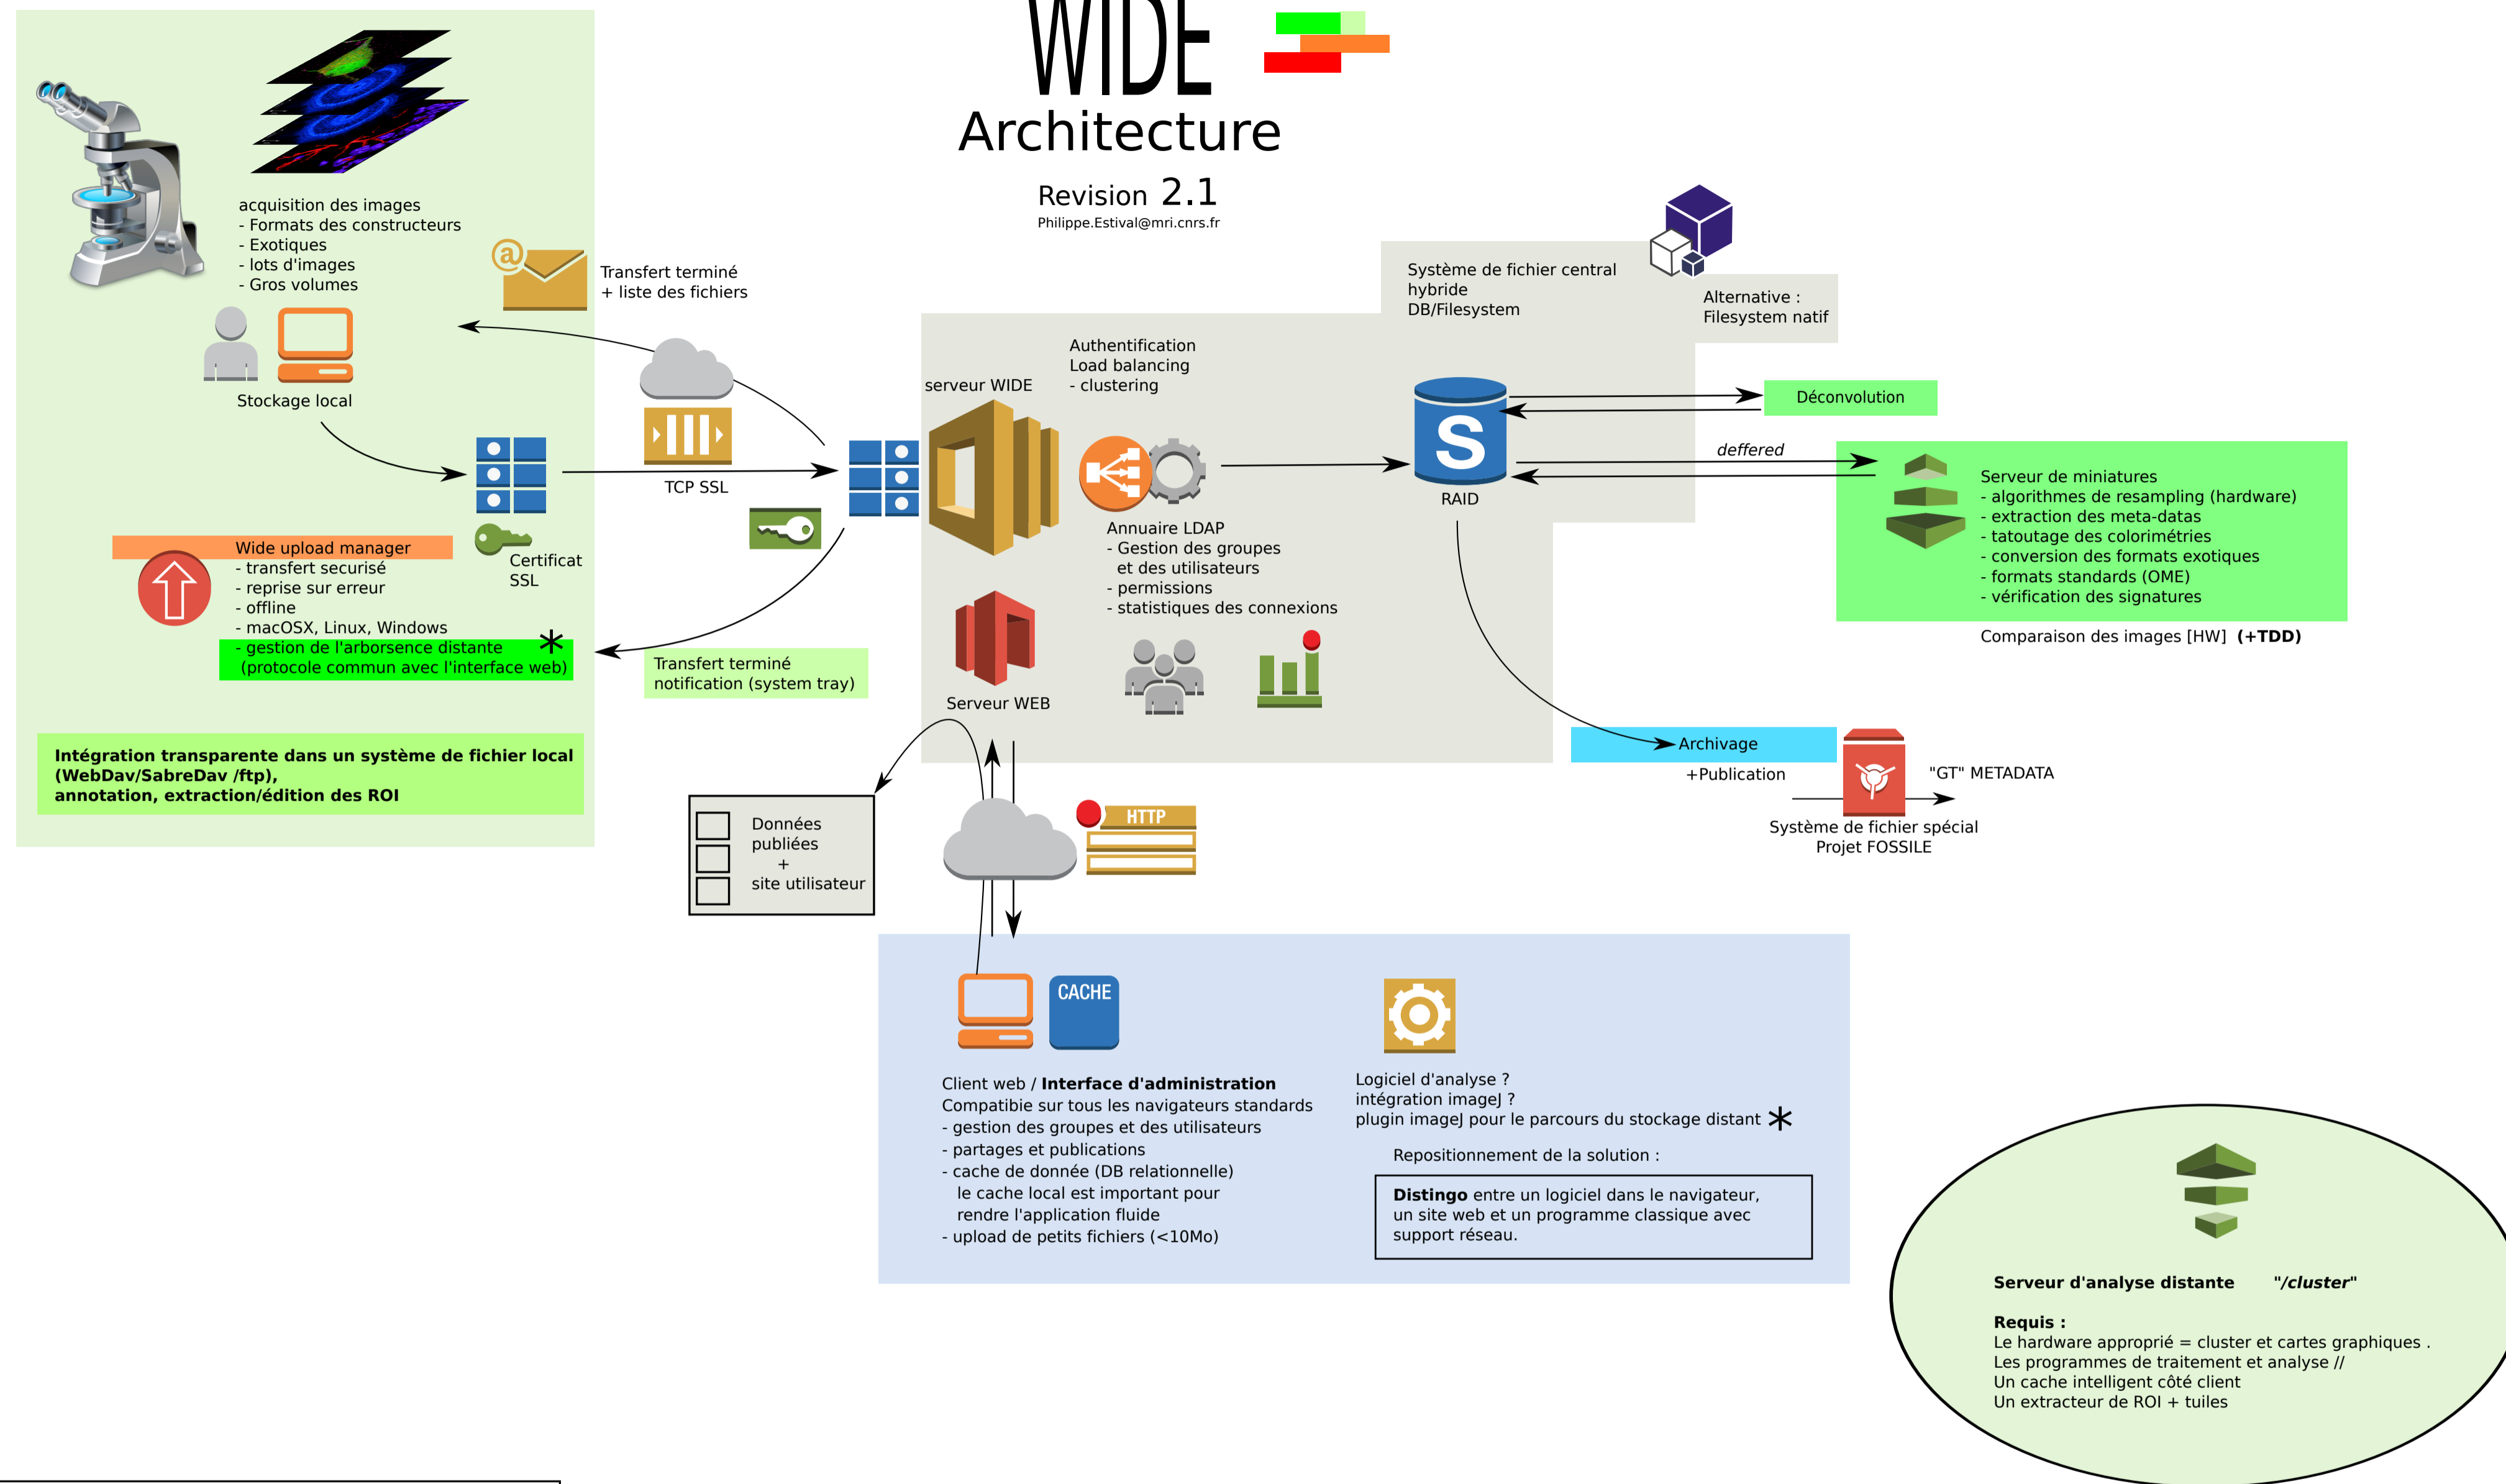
WIDE
Architecture
Revision 2.1
Philippe.Estival@mri.cnrs.fr

acquisition des images
- Formats des constructeurs
- Exotiques
- lots d'images
- Gros volumes

Transfert terminé
+ liste des fichiers

Stockage local

TCP SSL

Certificat
SSL

Wide upload manager
- transfert securisé
- reprise sur erreur
- offline
- macOSX, Linux, Windows
- gestion de l'arborsence distante
(protocole commun avec l'interface web)

Transfert terminé
notification (system tray)

Intégration transparente dans un système de fichier local (WebDav/SabreDav /ftp),
annotation, extraction/édition des ROI

serveur WIDE

Authentification
Load balancing
- clustering

Annuaire LDAP
- Gestion des groupes
et des utilisateurs
- permissions
- statistiques des connexions

Serveur WEB

Système de fichier central
hybride
DB/Filesystem

Alternative :
Filesystem natif

RAID

Déconvolution

deffered

Serveur de miniatures
- algorithmes de resampling (hardware)
- extraction des meta-datas
- tatoutage des colorimétries
- conversion des formats exotiques
- formats standards (OME)
- vérification des signatures

Comparaison des images [HW] (+TDD)

Archivage
+Publication

"GT" METADATA

Système de fichier spécial
Projet FOSSILE

Données
publiées
+
site utilisateur

HTTP

CACHE

Client web / Interface d'administration
Compatibie sur tous les navigateurs standards
- gestion des groupes et des utilisateurs
- partages et publications
- cache de donnée (DB relationnelle)
le cache local est important pour
rendre l'application fluide
- upload de petits fichiers (<10Mo)

Logiciel d'analyse ?
intégration imageJ ?
plugin imageJ pour le parcours du stockage distant

Repositionnement de la solution :

Distingo entre un logiciel dans le navigateur,
un site web et un programme classique avec
support réseau.

Serveur d'analyse distante "/cluster"

Requis :
Le hardware approprié = cluster et cartes graphiques .
Les programmes de traitement et analyse //
Un cache intelligent côté client
Un extracteur de ROI + tuiles